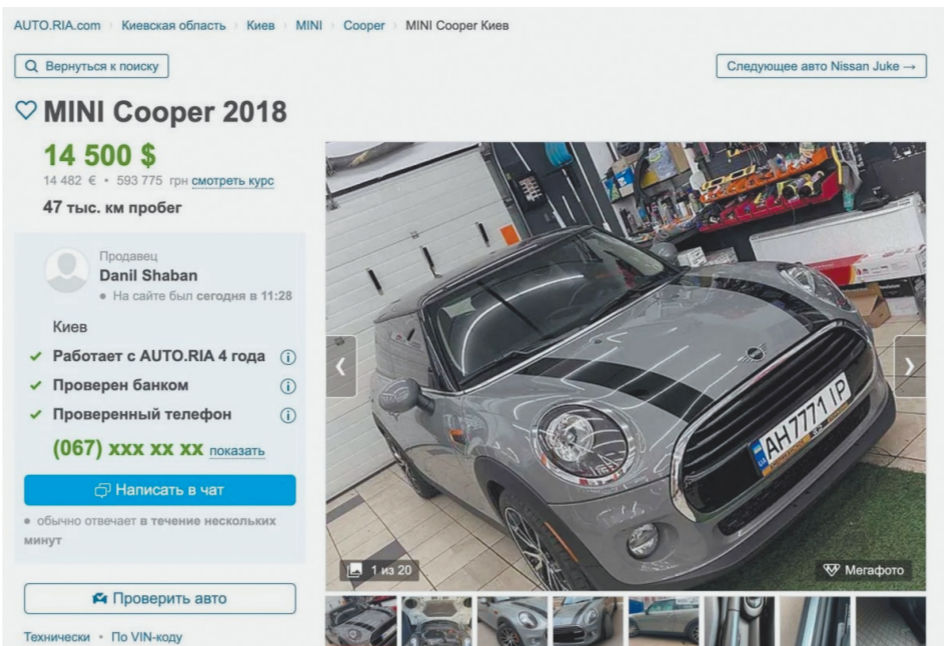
AUTO.RIA.com › Киевская область › Киев › MINI › Cooper › MINI Cooper Киев

Вернуться к поиску

Следующее авто Nissan Juke →

MINI Cooper 2018

14 500 $

14 482 € • 593 775 грн смотреть курс

47 тыс. км пробег

Продавец

Danil Shaban

• На сайте был сегодня в 11:28

Киев

✓ Работает с AUTO.RIA 4 года

✓ Проверен банком

✓ Проверенный телефон

(067) xxx xx xx показать

Написать в чат

• обычно отвечает в течение нескольких минут

Проверить авто

Технически • По VIN-коду

AH 7771 IP

1 из 20

Мегафото